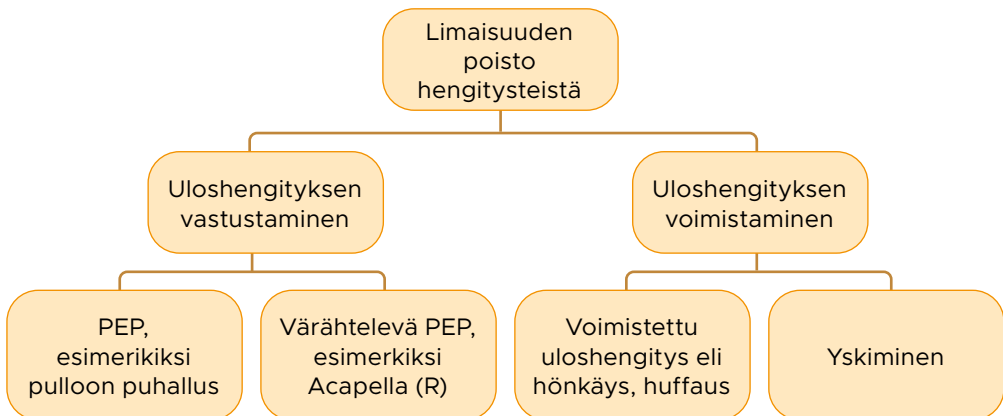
Limaisuuden poisto hengitysteistä

Uloshengityksen vastustaminen

Uloshengityksen voimistaminen

PEP, esimerikiksi pulloon puhallus

Värähtelevä PEP, esimerkiksi Acapella (R)

Voimistettu uloshengitys eli hönkäys, huffaus

Yskiminen